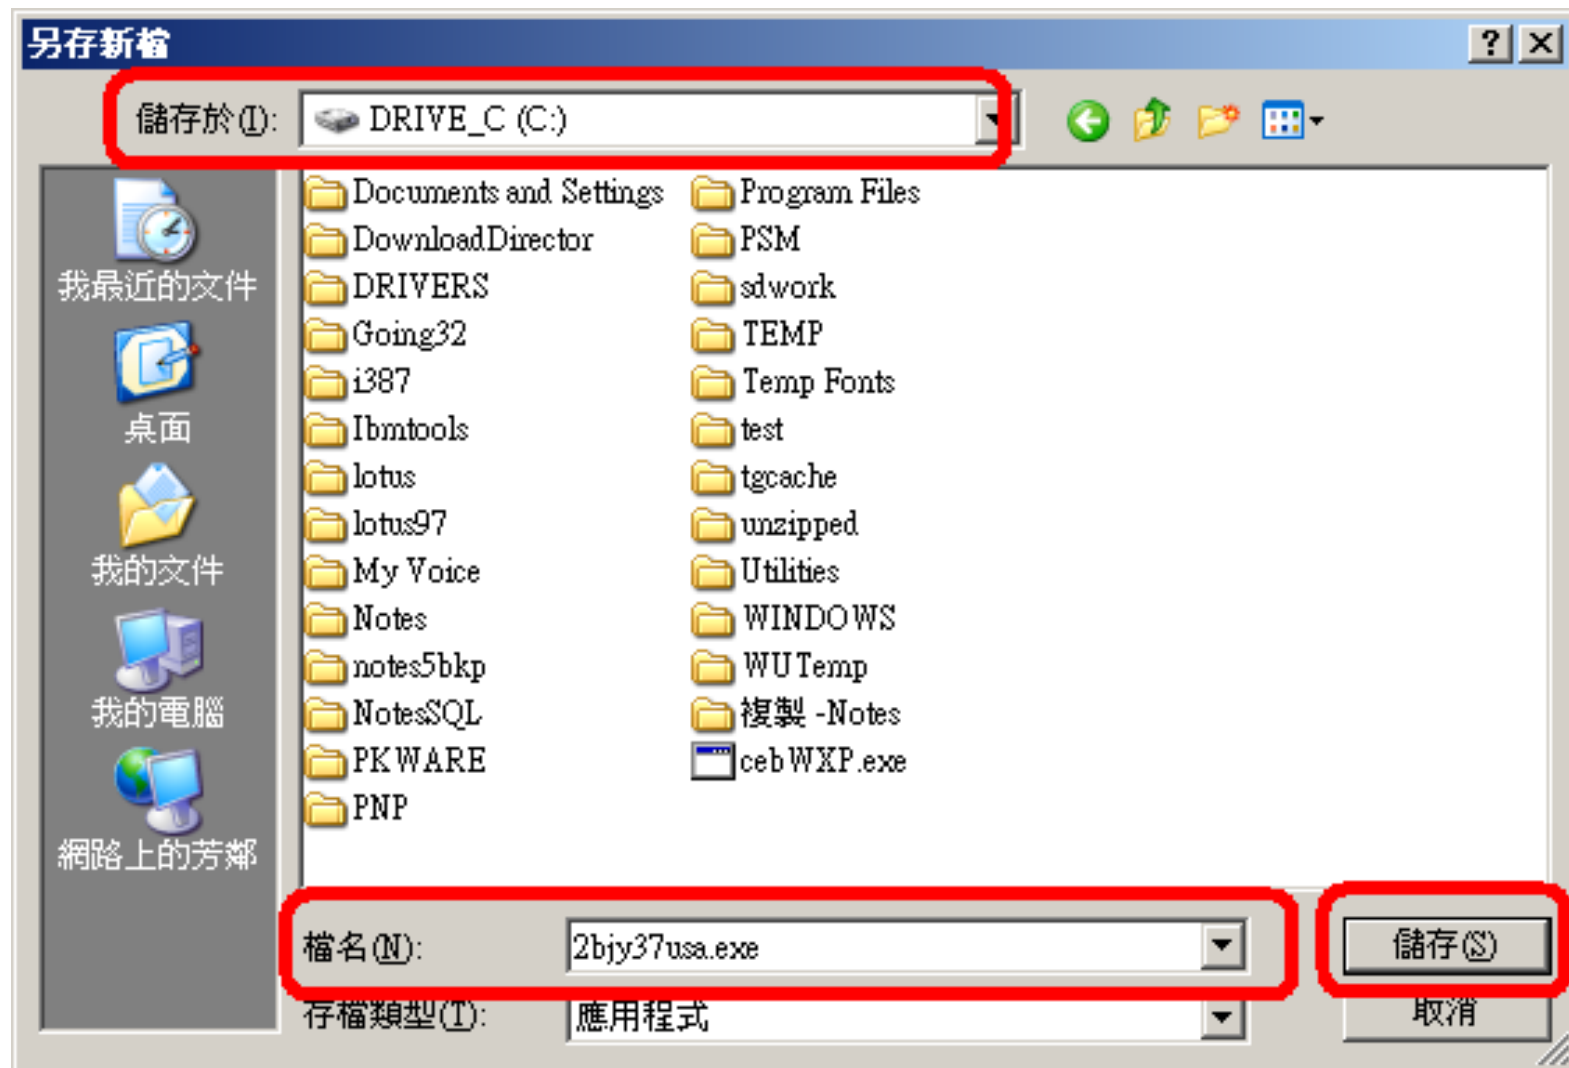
另存新檔

? X

儲存於(I): DRIVE_C (C:)

我最近的文件
桌面
我的文件
我的電腦
網路上的芳鄰

Documents and Settings
DownloadDirector
DRIVERS
Going32
i387
Ibmtools
lotus
lotus97
My Voice
Notes
notes5bkp
NotesSQL
PKWARE
PNP
Program Files
PSM
sdwork
TEMP
Temp Fonts
test
tgcache
unzipped
Utilities
WINDOWS
WUTemp
複製 -Notes
cebWXP.exe

檔名(N): 2bjy37usa.exe
儲存(S)
存檔類型(T): 應用程式
取消